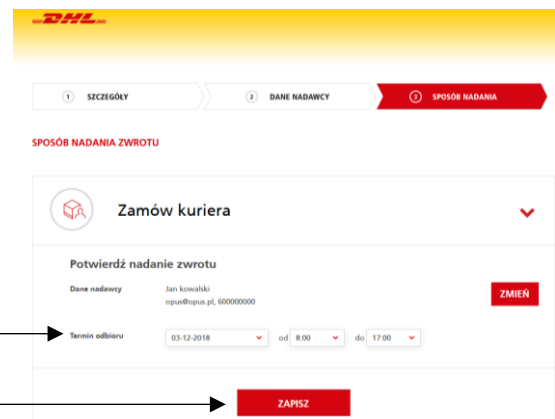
DHL

1 SZCZEGÓŁY
2 DANE NADAWCY
3 SPOSÓB NADANIA

SPOSÓB NADANIA ZWROTU

Zamów kuriera

Potwierdź nadanie zwrotu

Dane nadawcy
Jan kowalski
opus@opus.pl, 600000000

ZMIEŃ

Termin odbioru
03-12-2018
od 8:00
do 17:00

ZAPISZ